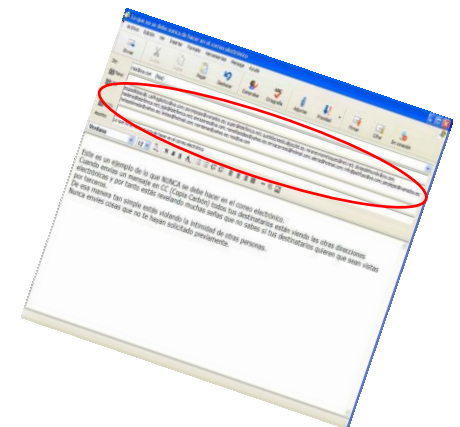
Lo que no se debe hacer en el correo electrónico

Archivo Edición Ver Insertar Formato Herramientas Mensaje Ayuda

Enviar Cortar Copiar Pegar Deshacer Comprobar Ortografía Adjuntar Prioridad Firmar Cifrar Sin conexión

Para:
CC:
Asunto:

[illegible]

Verdana

Este es un ejemplo de lo que NUNCA se debe hacer en el correo electrónico.
Cuando envías un mensaje en CC (Copia Carbón) todos tus destinatarios están viendo las otras direcciones electrónicas y por tanto estás revelando muchas señas que no sabes si tus destinatarios quieren que sean vistas por terceros.
De esa manera tan simple estás violando la intimidad de otras personas.
Nunca envíes cosas que no te hayan solicitado previamente.